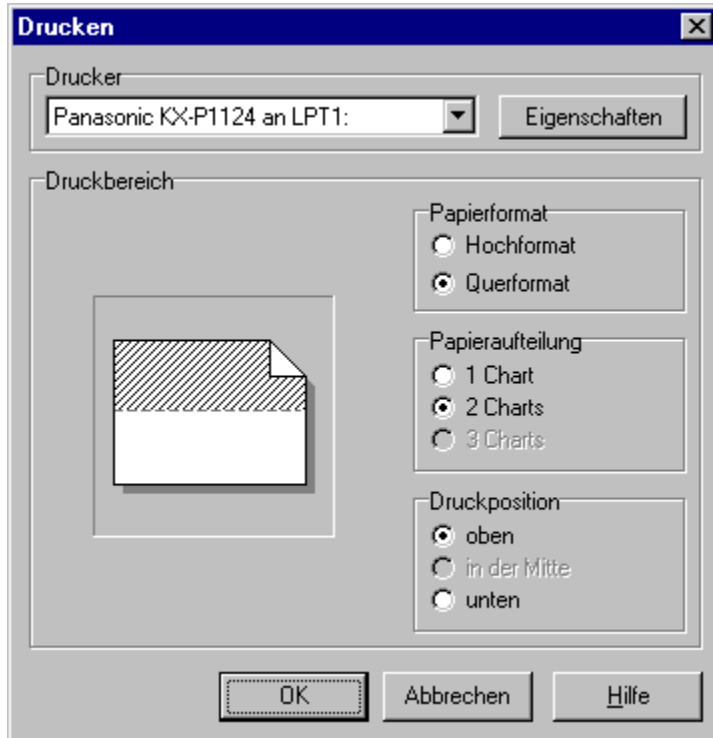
Drucken

Drucker
Panasonic KX-P1124 an LPT1:
Eigenschaften

Druckbereich

Papierformat
Hochformat
Querformat

Papieraufteilung
1 Chart
2 Charts
3 Charts

Druckposition
oben
in der Mitte
unten

OK
Abbrechen
Hilfe